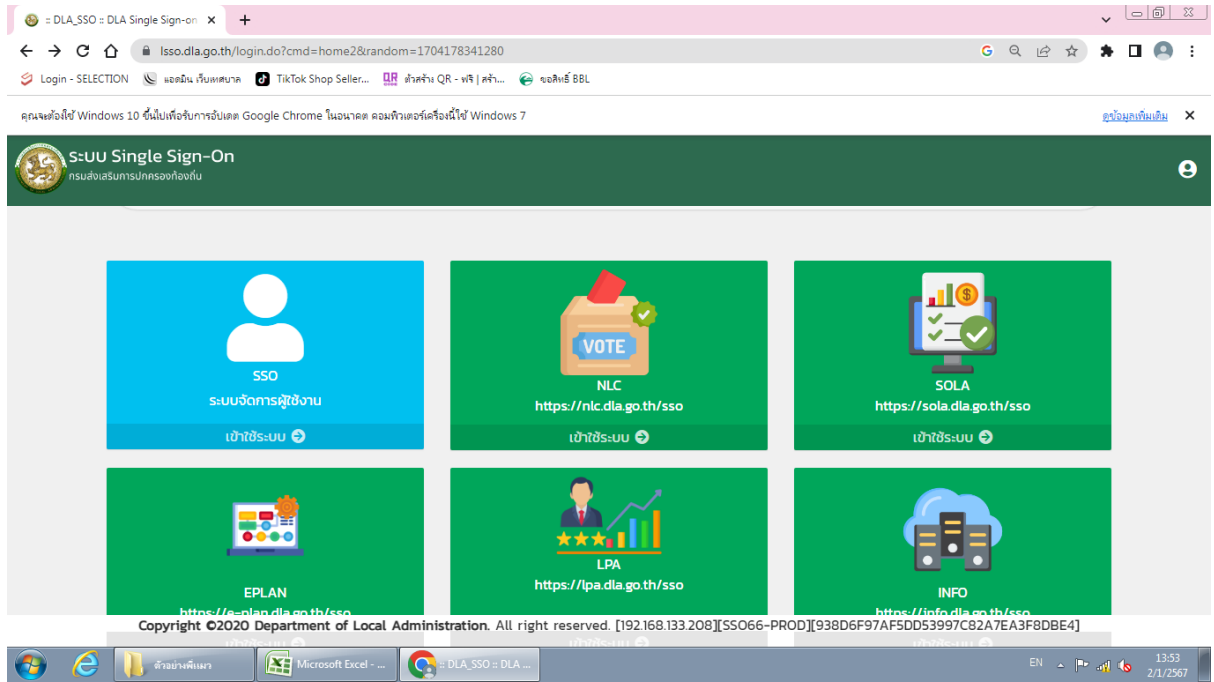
:: DLA_SSO :: DLA Single Sign-on ×

lsso.dla.go.th/login.do?cmd=home2&random=1704178341280

Login - SELECTION
แอดมิน เว็บเทศบาล
TikTok Shop Seller...
สร้าง QR - ฟรี | สร้า...
ขอสิทธิ์ BBL

คุณจะต้องใช้ Windows 10 ขึ้นไปเพื่อรับการอัปเดต Google Chrome ในอนาคต คอมพิวเตอร์เครื่องนี้ใช้ Windows 7

ดูข้อมูลเพิ่มเติม

ระบบ Single Sign-On
กรมส่งเสริมการปกครองท้องถิ่น

SSO
ระบบจัดการผู้ใช้งาน
เข้าใช้ระบบ

VOTE
NLC
https://nlc.dla.go.th/sso
เข้าใช้ระบบ

SOLA
https://sola.dla.go.th/sso
เข้าใช้ระบบ

EPLAN
https://e-plan.dla.go.th/sso

LPA
https://lpa.dla.go.th/sso

INFO
https://info.dla.go.th/sso

Copyright ©2020 Department of Local Administration. All right reserved. [192.168.133.208][SSO66-PROD][938D6F97AF5DD53997C82A7EA3F8DBE4]

ตัวอย่างพิมพ์
Microsoft Excel - ...
:: DLA_SSO :: DLA ...
EN
13:53
2/1/2567